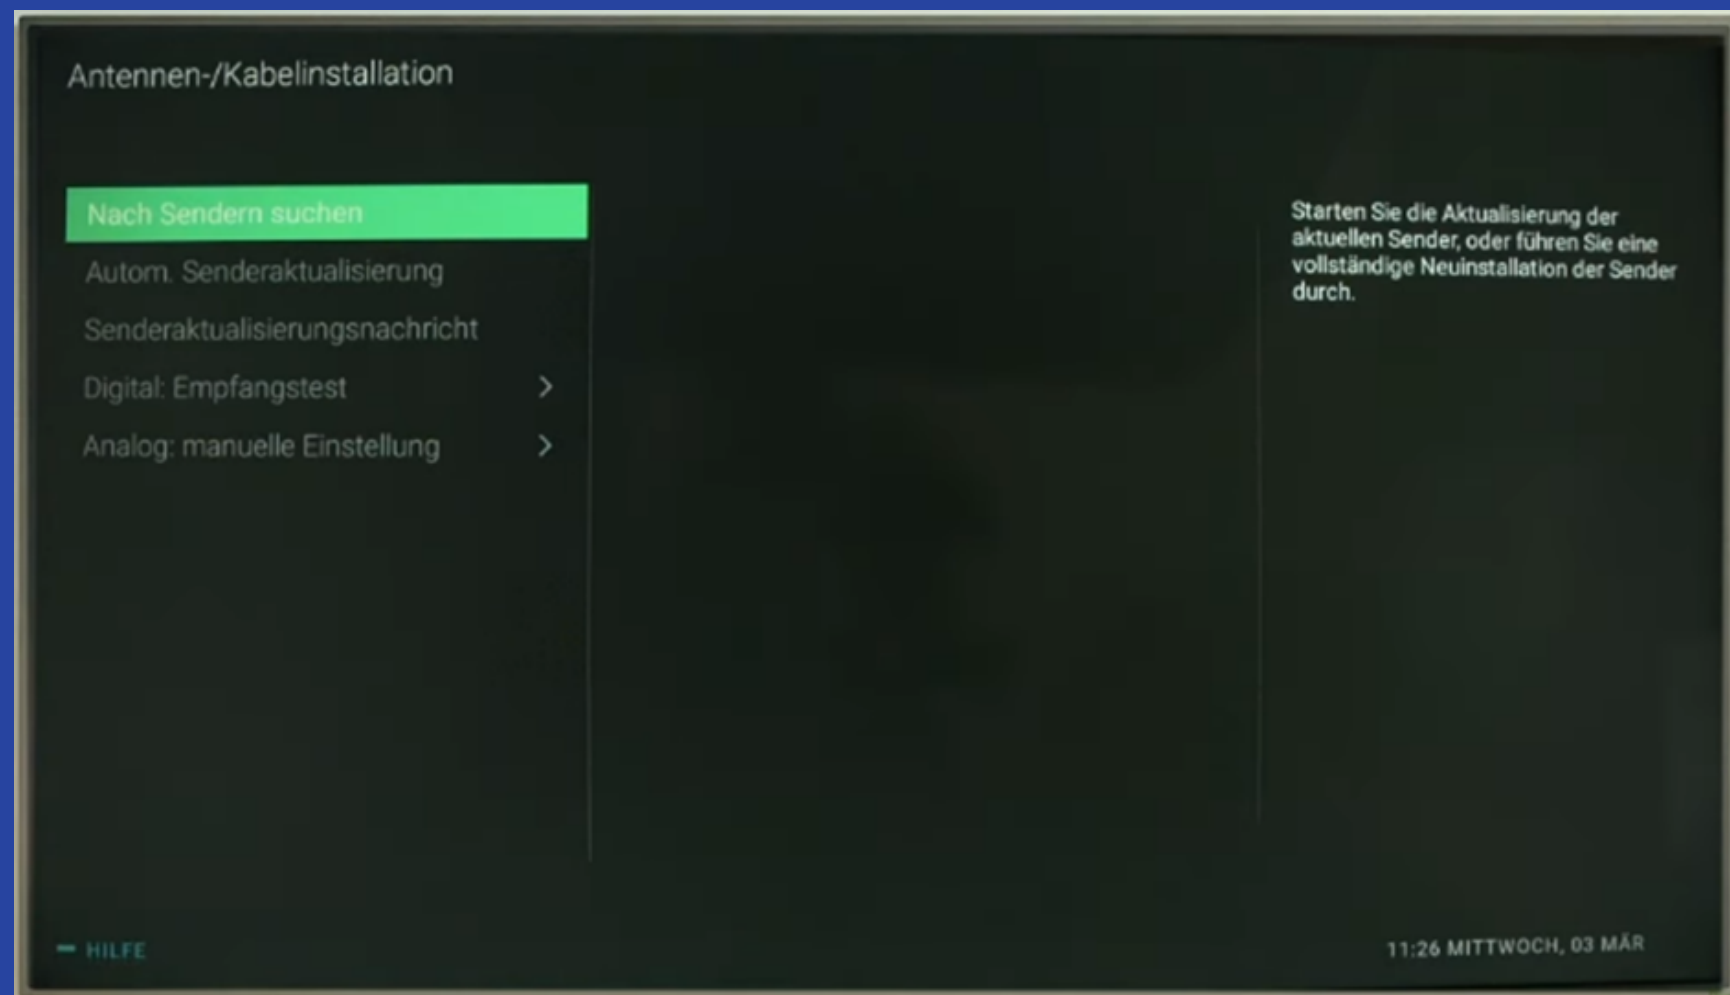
Antennen-/Kabelinstallation

Nach Sendern suchen

Autom. Senderaktualisierung

Senderaktualisierungsnachricht

Digital: Empfangstest

Analog: manuelle Einstellung

Starten Sie die Aktualisierung der aktuellen Sender, oder führen Sie eine vollständige Neuinstallation der Sender durch.

HILFE

11:26 MITTWOCH, 03 MÄR